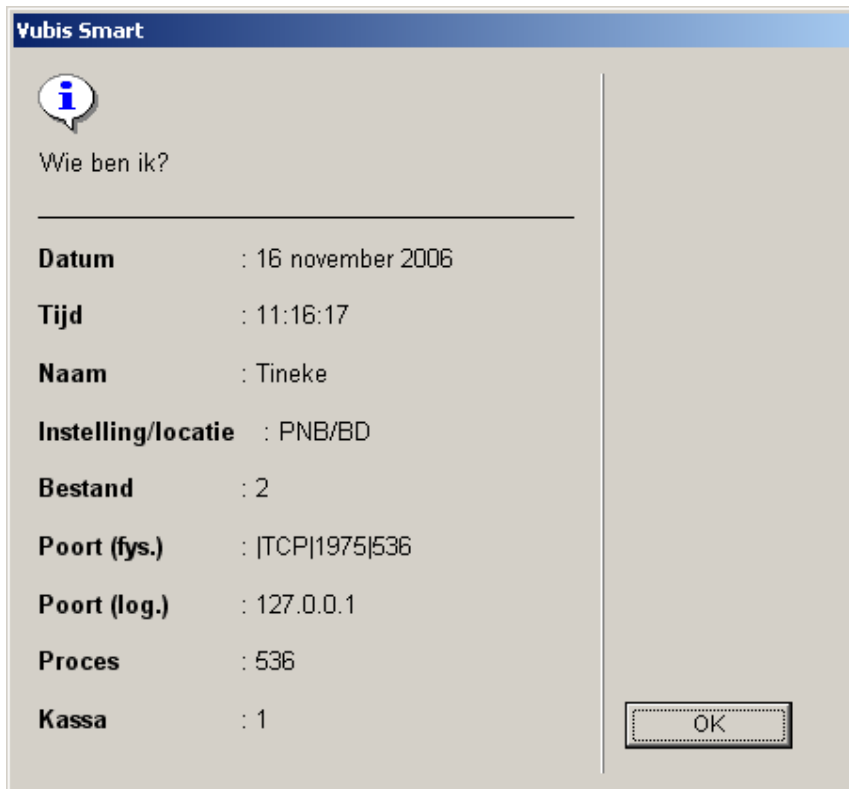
Vubis Smart

Wie ben ik?

Datum : 16 november 2006

Tijd : 11:16:17

Naam : Tineke

Instelling/locatie : PNB/BD

Bestand : 2

Poort (fys.) : |TCP|1975|536

Poort (log.) : 127.0.0.1

Proces : 536

Kassa : 1

OK